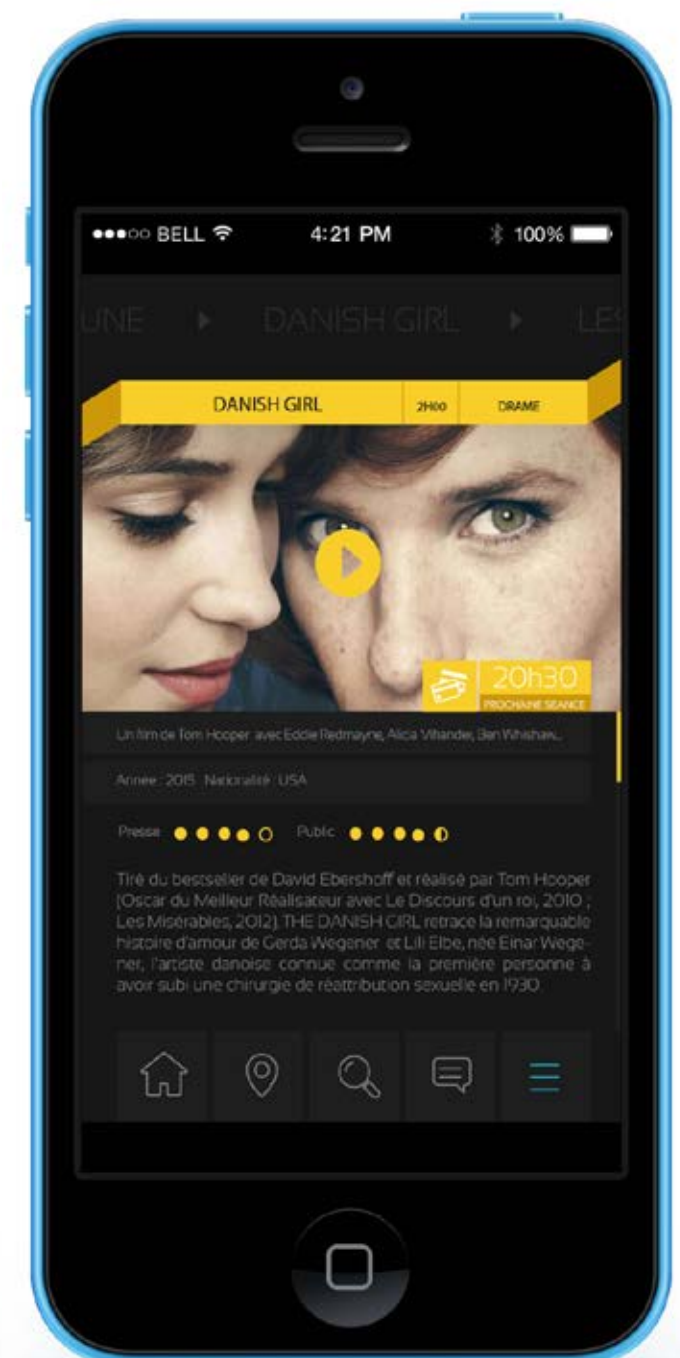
●●●○○ BELL 4:21 PM 100%

UNE DANISH GIRL LES

DANISH GIRL 2H00 DRAME

20h30
PROCHAINE SEANCE

Un film de Tom Hooper avec Eddie Redmayne, Alicia Vikander, Ben Whishaw...

Annee : 2015 Nationalité : USA

Presse Public

Tiré du bestseller de David Ebershoff et réalisé par Tom Hooper (Oscar du Meilleur Réalisateur avec Le Discours d'un roi, 2010 ; Les Misérables, 2012), THE DANISH GIRL retrace la remarquable histoire d'amour de Gerda Wegener et Lili Elbe, née Einar Wegener, l'artiste danoise connue comme la première personne à avoir subi une chirurgie de réattribution sexuelle en 1930